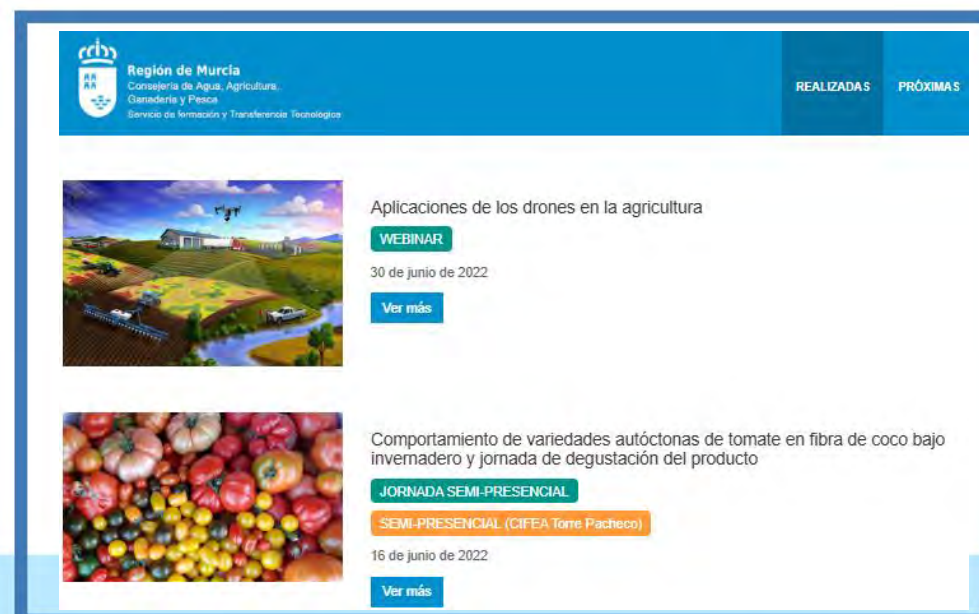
Región de Murcia
Consejería de Agua, Agricultura, Ganadería y Pesca
Servicio de formación y Transferencia Tecnológica

REALIZADAS

PRÓXIMAS

Aplicaciones de los drones en la agricultura

WEBINAR

30 de junio de 2022

Ver más

Comportamiento de variedades autóctonas de tomate en fibra de coco bajo invernadero y jornada de degustación del producto

JORNADA SEMI-PRESENCIAL

SEMI-PRESENCIAL (CIFEA Torre Pacheco)

16 de junio de 2022

Ver más